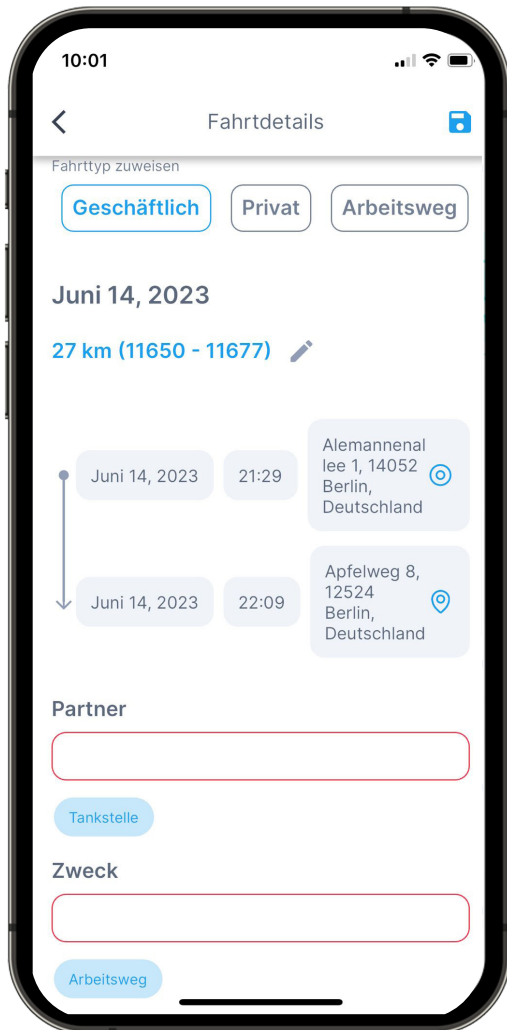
10:01

Fahrtdetails

Fahrttyp zuweisen

Geschäftlich

Privat

Arbeitsweg

Juni 14, 2023

27 km (11650 - 11677)

Juni 14, 2023

21:29

Alemannenallee 1, 14052 Berlin, Deutschland

Juni 14, 2023

22:09

Apfelweg 8, 12524 Berlin, Deutschland

Partner

Tankstelle

Zweck

Arbeitsweg